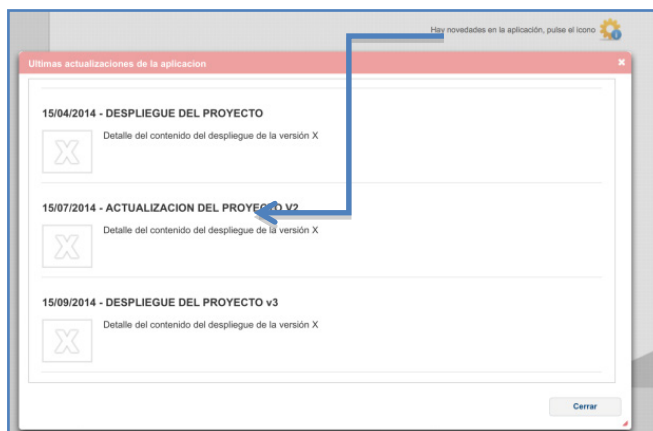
Hay novedades en la aplicación, pulse el icono

Ultimas actualizaciones de la aplicacion

15/04/2014 - DESPLIEGUE DEL PROYECTO

Detalle del contenido del despliegue de la versión X

15/07/2014 - ACTUALIZACION DEL PROYE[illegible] V2

Detalle del contenido del despliegue de la versión X

15/09/2014 - DESPLIEGUE DEL PROYECTO v3

Detalle del contenido del despliegue de la versión X

Cerrar